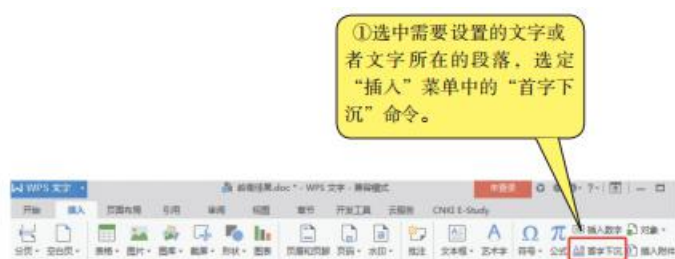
①选中需要设置的文字或者文字所在的段落，选定"插入"菜单中的"首字下沉"命令。

WPS 文字

前面结果.doc * - WPS 文字 - 兼容模式

未登录

开始 插入 页面布局 引用 审阅 视图 章节 开发工具 云服务 CNKI E-Study

分页 空白页 表格 图片 图库 截屏 形状 图表 页眉和页脚 页码 水印 批注 文本框 艺术字 符号 公式 插入数字 对象 首字下沉 插入附件